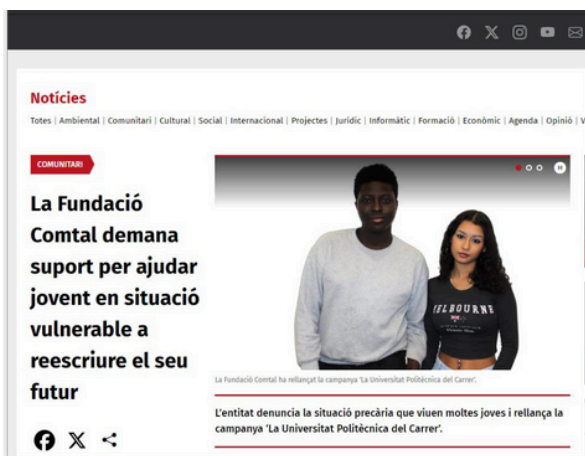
Notícies

Totes | Ambiental | Comunitari | Cultural | Social | Internacional | Projectes | Jurídic | Informàtic | Formació | Econòmic | Agenda | Opinió | V

COMUNITARI

La Fundació Comtal demana suport per ajudar jovent en situació vulnerable a reescriure el seu futur

ELBOURNE

La Fundació Comtal ha rellançat la campanya 'La Universitat Politècnica del Carrer'.

L'entitat denuncia la situació precària que viuen moltes joves i rellança la campanya 'La Universitat Politècnica del Carrer'.